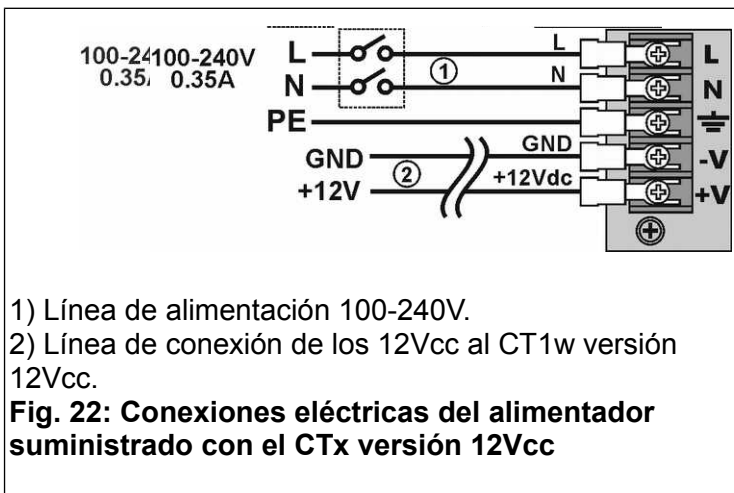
100-24 100-240V
0.35/ 0.35A

L
N
PE
GND
+12V

①
②

L
N
GND
+12Vdc

L
N
-V
+V

1) Línea de alimentación 100-240V.
2) Línea de conexión de los 12Vcc al CT1w versión 12Vcc.
**Fig. 22: Conexiones eléctricas del alimentador suministrado con el CTx versión 12Vcc**